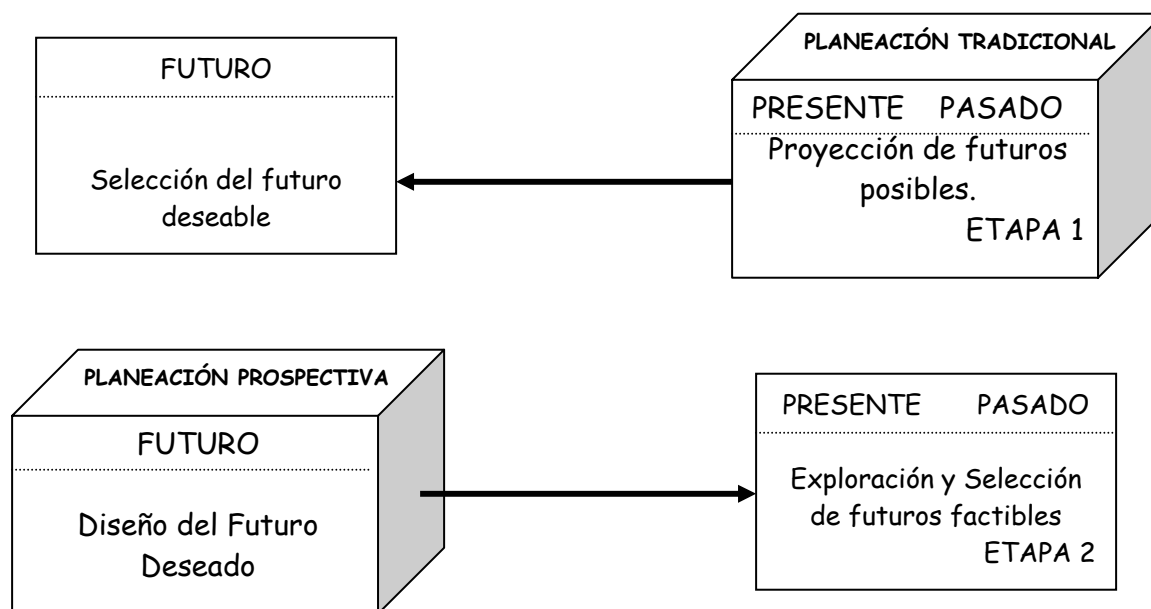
FUTURO

Selección del futuro deseable

PLANEACIÓN TRADICIONAL

PRESENTE PASADO

Proyección de futuros posibles.

ETAPA 1

PLANEACIÓN PROSPECTIVA

FUTURO

Diseño del Futuro Deseado

PRESENTE PASADO

Exploración y Selección de futuros factibles

ETAPA 2